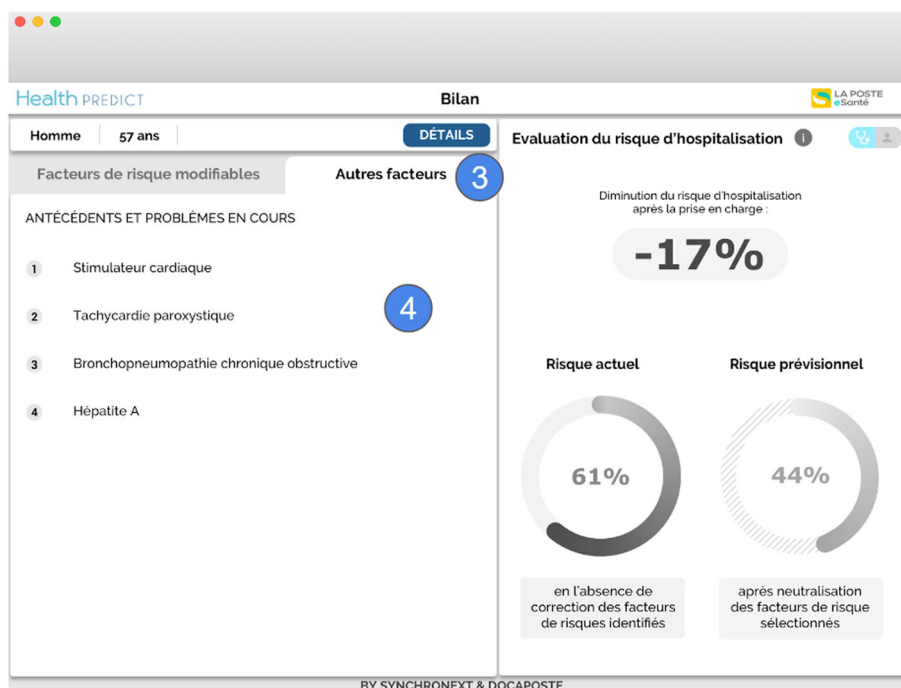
Health PREDICT

Bilan

LA POSTE eSanté

Homme | 57 ans | DÉTAILS

Evaluation du risque d'hospitalisation

Facteurs de risque modifiables

Autres facteurs

3

ANTÉCÉDENTS ET PROBLÈMES EN COURS

1 Stimulateur cardiaque

2 Tachycardie paroxystique

3 Bronchopneumopathie chronique obstructive

4 Hépatite A

4

Diminution du risque d'hospitalisation après la prise en charge :

-17%

Risque actuel

61%

en l'absence de correction des facteurs de risques identifiés

Risque prévisionnel

44%

après neutralisation des facteurs de risque sélectionnés

BY SYNCHRONEXT & DOCAPOSTE